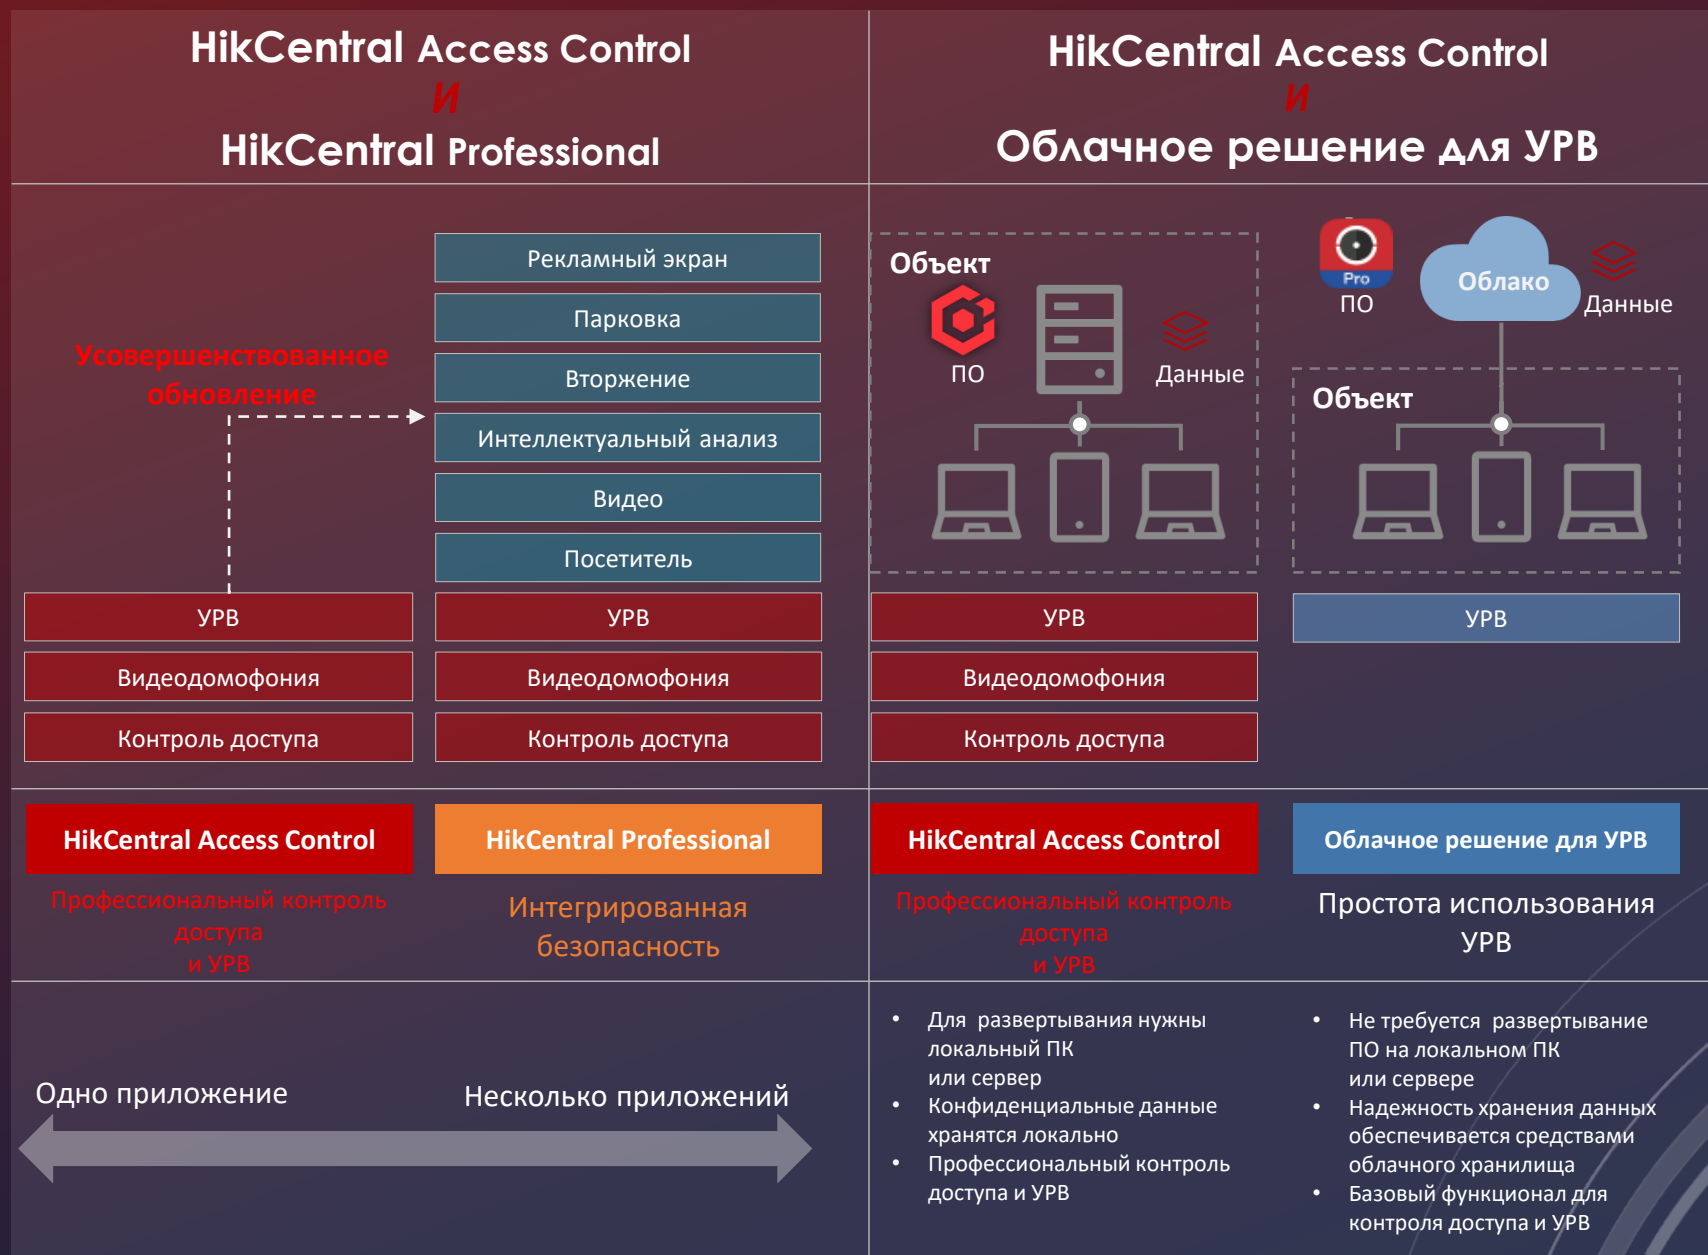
HikCentral Access Control
И
HikCentral Professional

HikCentral Access Control
И
Облачное решение для УРВ

Усовершенствованное обновление

Рекламный экран
Парковка
Вторжение
Интеллектуальный анализ
Видео
Посетитель

УРВ
Видеодомофония
Контроль доступа

УРВ
Видеодомофония
Контроль доступа

Объект
ПО
Данные

УРВ
Видеодомофония
Контроль доступа

Pro
ПО
Облако
Данные
Объект

УРВ

HikCentral Access Control
Профессиональный контроль доступа и УРВ

HikCentral Professional
Интегрированная безопасность

HikCentral Access Control
Профессиональный контроль доступа и УРВ

Облачное решение для УРВ
Простота использования УРВ

Одно приложение
Несколько приложений

- Для развертывания нужны локальный ПК или сервер
- Конфиденциальные данные хранятся локально
- Профессиональный контроль доступа и УРВ

- Не требуется развертывание ПО на локальном ПК или сервере
- Надежность хранения данных обеспечивается средствами облачного хранилища
- Базовый функционал для контроля доступа и УРВ